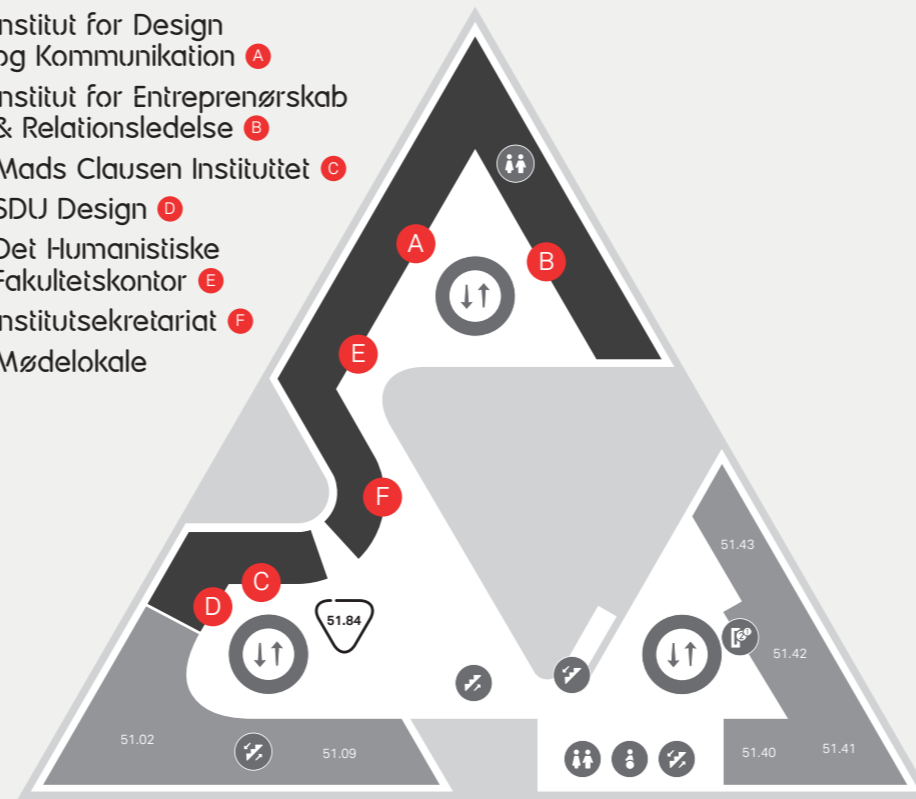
nstitut for Design og Kommunikation A
nstitut for Entreprenørskab & Relationsledelse B
Mads Clausen Instituttet C
SDU Design D
Det Humanistiske Fakultetskontor E
nstitutsekretariat F
Mødelokale

A
B
E
F
C
D
51.84
51.43
51.42
51.02
51.09
51.40
51.41